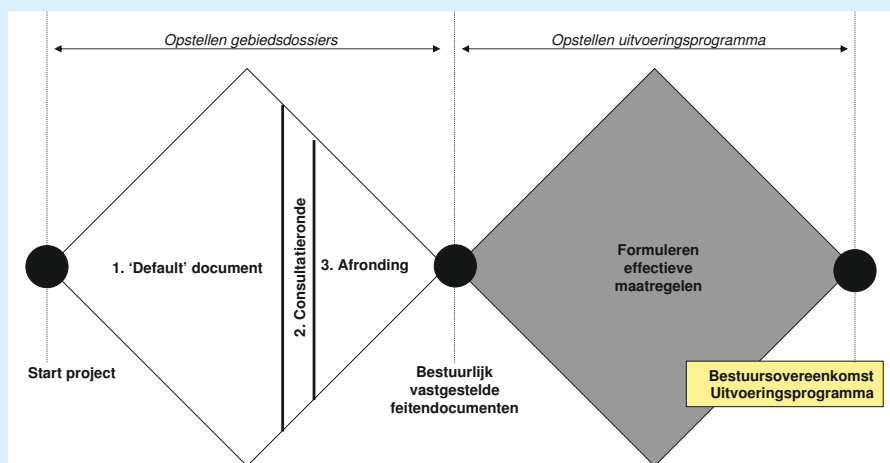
Opstellen gebiedsdossiers

Opstellen uitvoeringsprogramma

1. 'Default' document

2. Consultatieronde

3. Afronding

Formuleren effectieve maatregelen

Start project

Bestuurlijk vastgestelde feitendocumenten

Bestuursovereenkomst Uitvoeringsprogramma